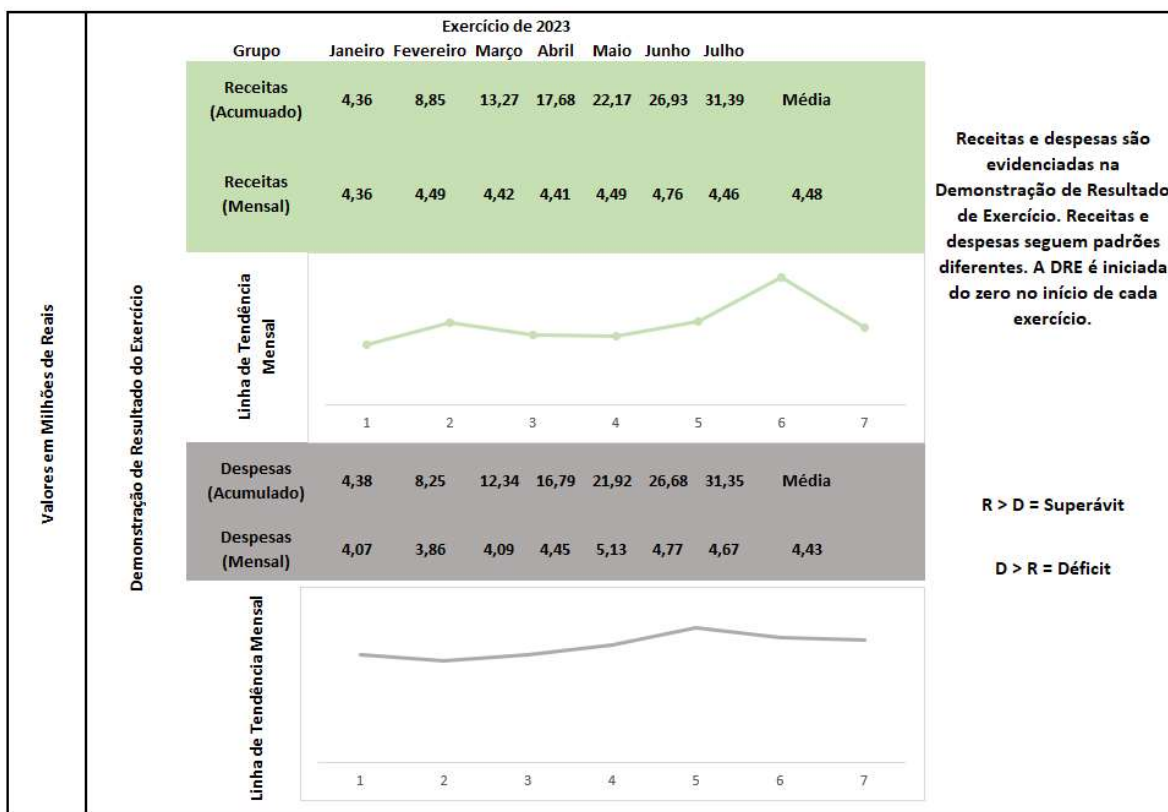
Valores em Milhões de Reais

Demonstração de Resultado do Exercício

Exercício de 2023

| Grupo | Janeiro | Fevereiro | Março | Abril | Maio | Junho | Julho | |
|---|---|---|---|---|---|---|---|---|
| Receitas (Acumuado) | 4,36 | 8,85 | 13,27 | 17,68 | 22,17 | 26,93 | 31,39 | Média |
| Receitas (Mensal) | 4,36 | 4,49 | 4,42 | 4,41 | 4,49 | 4,76 | 4,46 | 4,48 |

Linha de Tendência Mensal

1 2 3 4 5 6 7

| Despesas (Acumulado) | 4,38 | 8,25 | 12,34 | 16,79 | 21,92 | 26,68 | 31,35 | Média |
|---|---|---|---|---|---|---|---|---|
| Despesas (Mensal) | 4,07 | 3,86 | 4,09 | 4,45 | 5,13 | 4,77 | 4,67 | 4,43 |

Linha de Tendência Mensal

1 2 3 4 5 6 7

Receitas e despesas são evidenciadas na Demonstração de Resultado de Exercício. Receitas e despesas seguem padrões diferentes. A DRE é iniciada do zero no início de cada exercício.

R > D = Superávit

D > R = Déficit